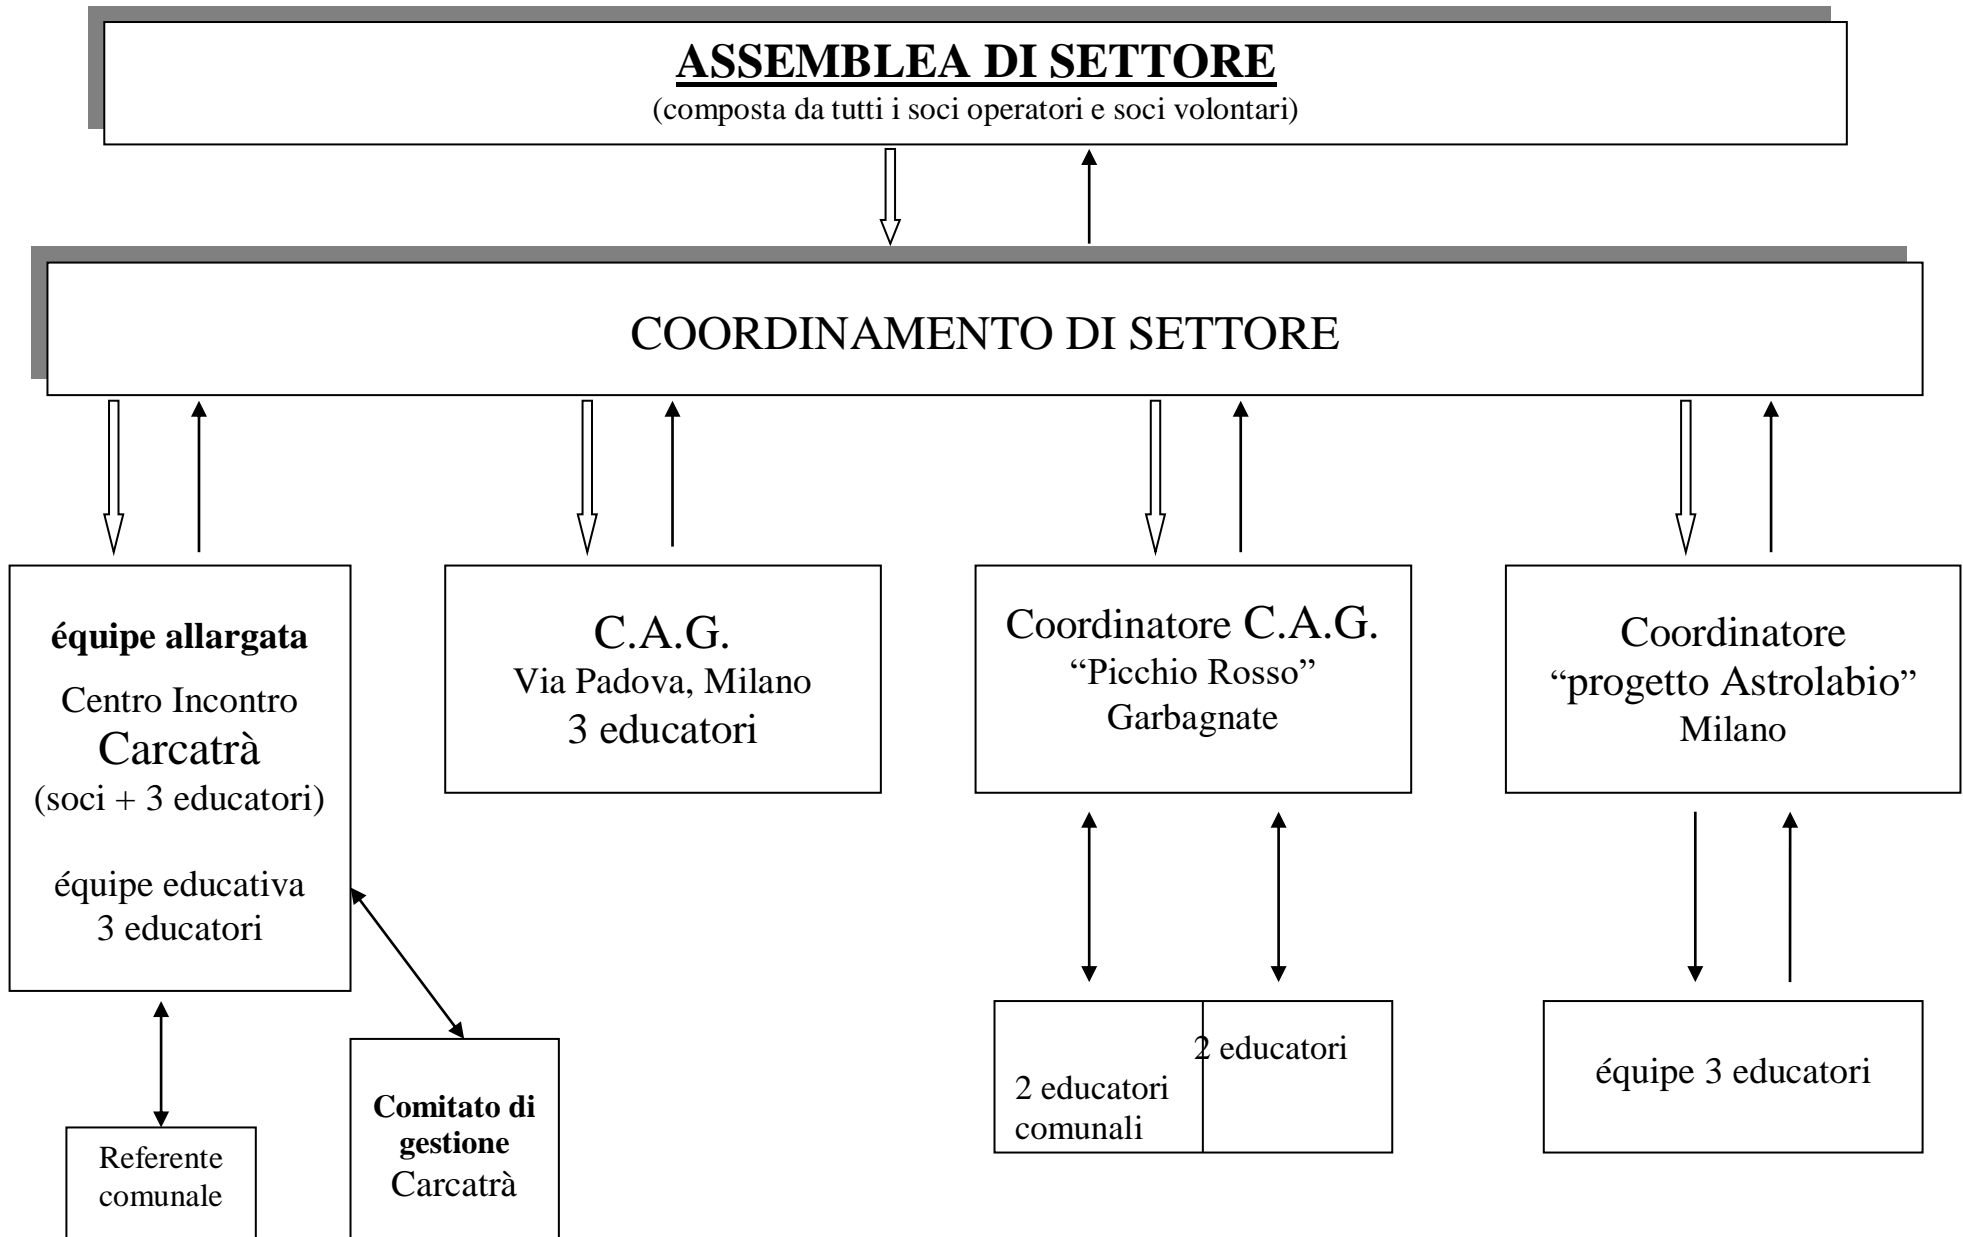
ASSEMBLEA DI SETTORE
(composta da tutti i soci operatori e soci volontari)

COORDINAMENTO DI SETTORE

équipe allargata
Centro Incontro
Carcatrà
(soci + 3 educatori)

équipe educativa
3 educatori

C.A.G.
Via Padova, Milano
3 educatori

Coordinatore C.A.G.
"Picchio Rosso"
Garbagnate

Coordinatore
"progetto Astrolabio"
Milano

Referente comunale

Comitato di gestione
Carcatrà

2 educatori comunali

2 educatori

équipe 3 educatori